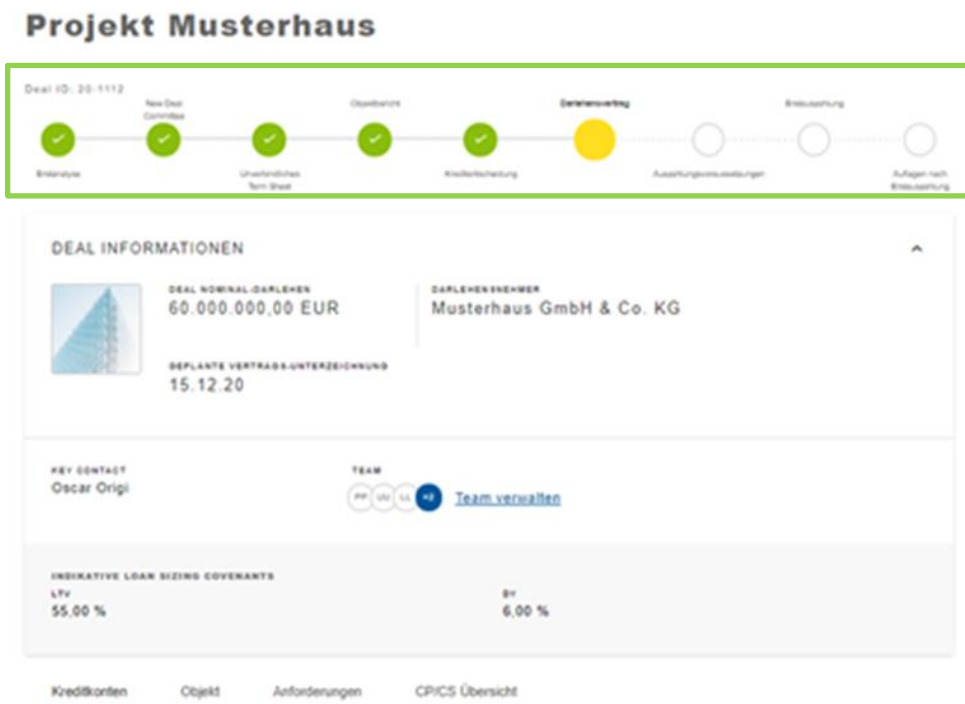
Projekt Musterhaus

Deal ID: 20-1112

New Deal Committee

Objektbericht

Darlehensvertrag

Erstauszahlung

Erstanalyse

Unverbindliches Term Sheet

Kreditentscheidung

Auszahlungsvoraussetzungen

Auflagen nach Erstauszahlung

DEAL INFORMATIONEN

DEAL NOMINAL-DARLEHEN
60.000.000,00 EUR

DARLEHENSNEHMER
Musterhaus GmbH & Co. KG

GEPLANTE VERTRAGS-UNTERZEICHNUNG
15.12.20

KEY CONTACT
Oscar Origi

TEAM
PP UU LL HZ Team verwalten

INDIKATIVE LOAN SIZING COVENANTS
LTV
55,00 %

DY
6,00 %

Kreditkonten Objekt Anforderungen CP/CS Übersicht